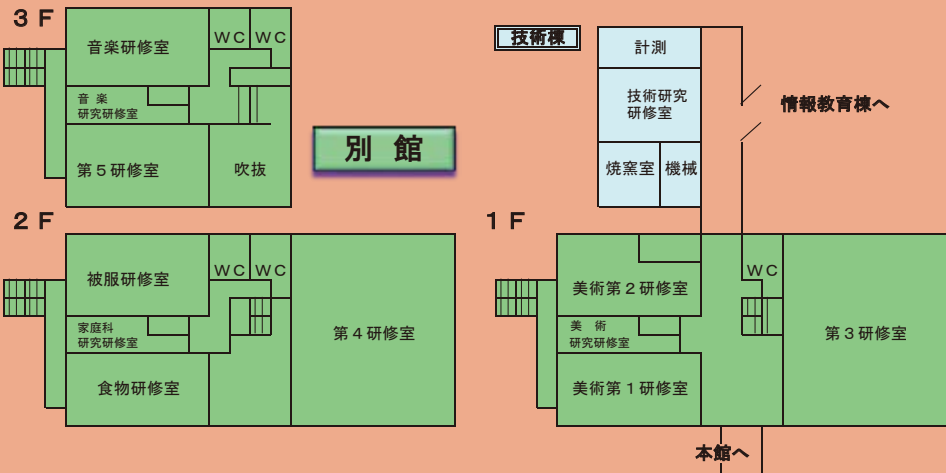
３Ｆ

音楽研修室

ＷＣ

ＷＣ

音 楽
研究研修室

第５研修室

吹抜

別 館

技術棟

計測

技術研究
研修室

焼窯室

機械

情報教育棟へ

２Ｆ

被服研修室

ＷＣ

ＷＣ

家庭科
研究研修室

食物研修室

第４研修室

１Ｆ

美術第２研修室

ＷＣ

美 術
研究研修室

美術第１研修室

第３研修室

本館へ